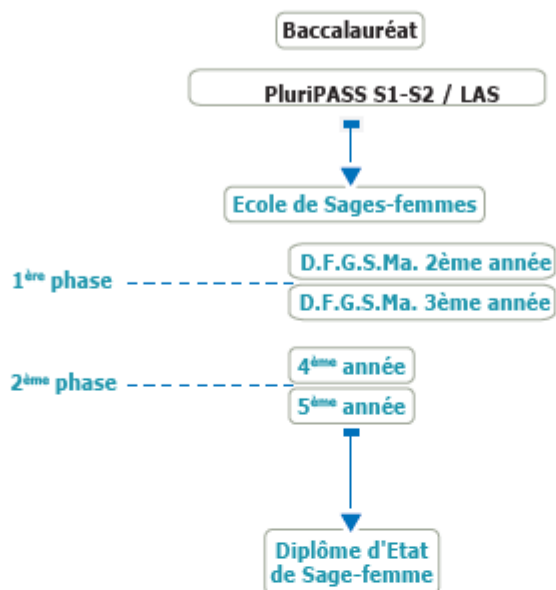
Baccalauréat

PluriPASS S1-S2 / LAS

Ecole de Sages-femmes

1$^{ère}$ phase

D.F.G.S.Ma. 2ème année

D.F.G.S.Ma. 3ème année

2$^{ème}$ phase

4$^{ème}$ année

5$^{ème}$ année

Diplôme d'Etat de Sage-femme